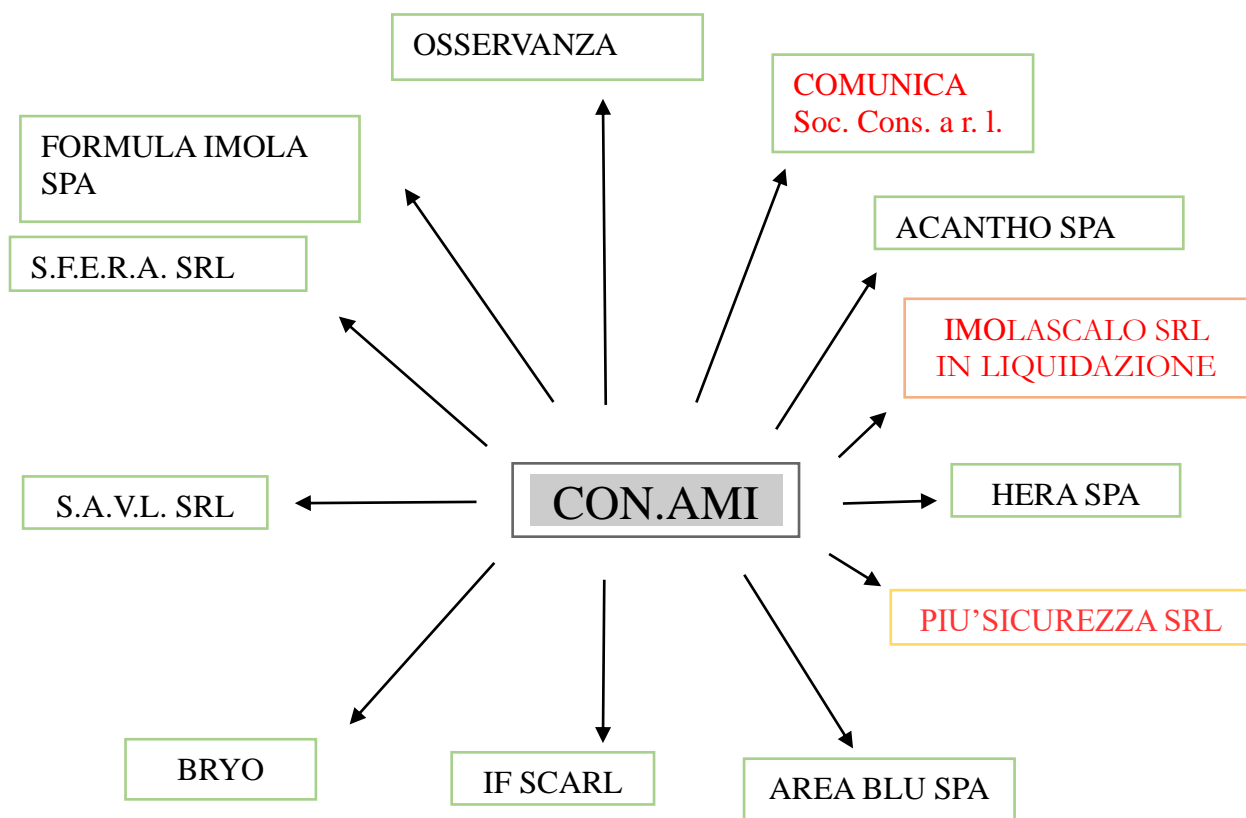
OSSERVANZA

COMUNICA
Soc. Cons. a r. l.

FORMULA IMOLA SPA

ACANTHO SPA

S.F.E.R.A. SRL

IMOLASCALO SRL
IN LIQUIDAZIONE

CON.AMI

S.A.V.L. SRL

HERA SPA

PIU'SICUREZZA SRL

BRYO

IF SCARL

AREA BLU SPA